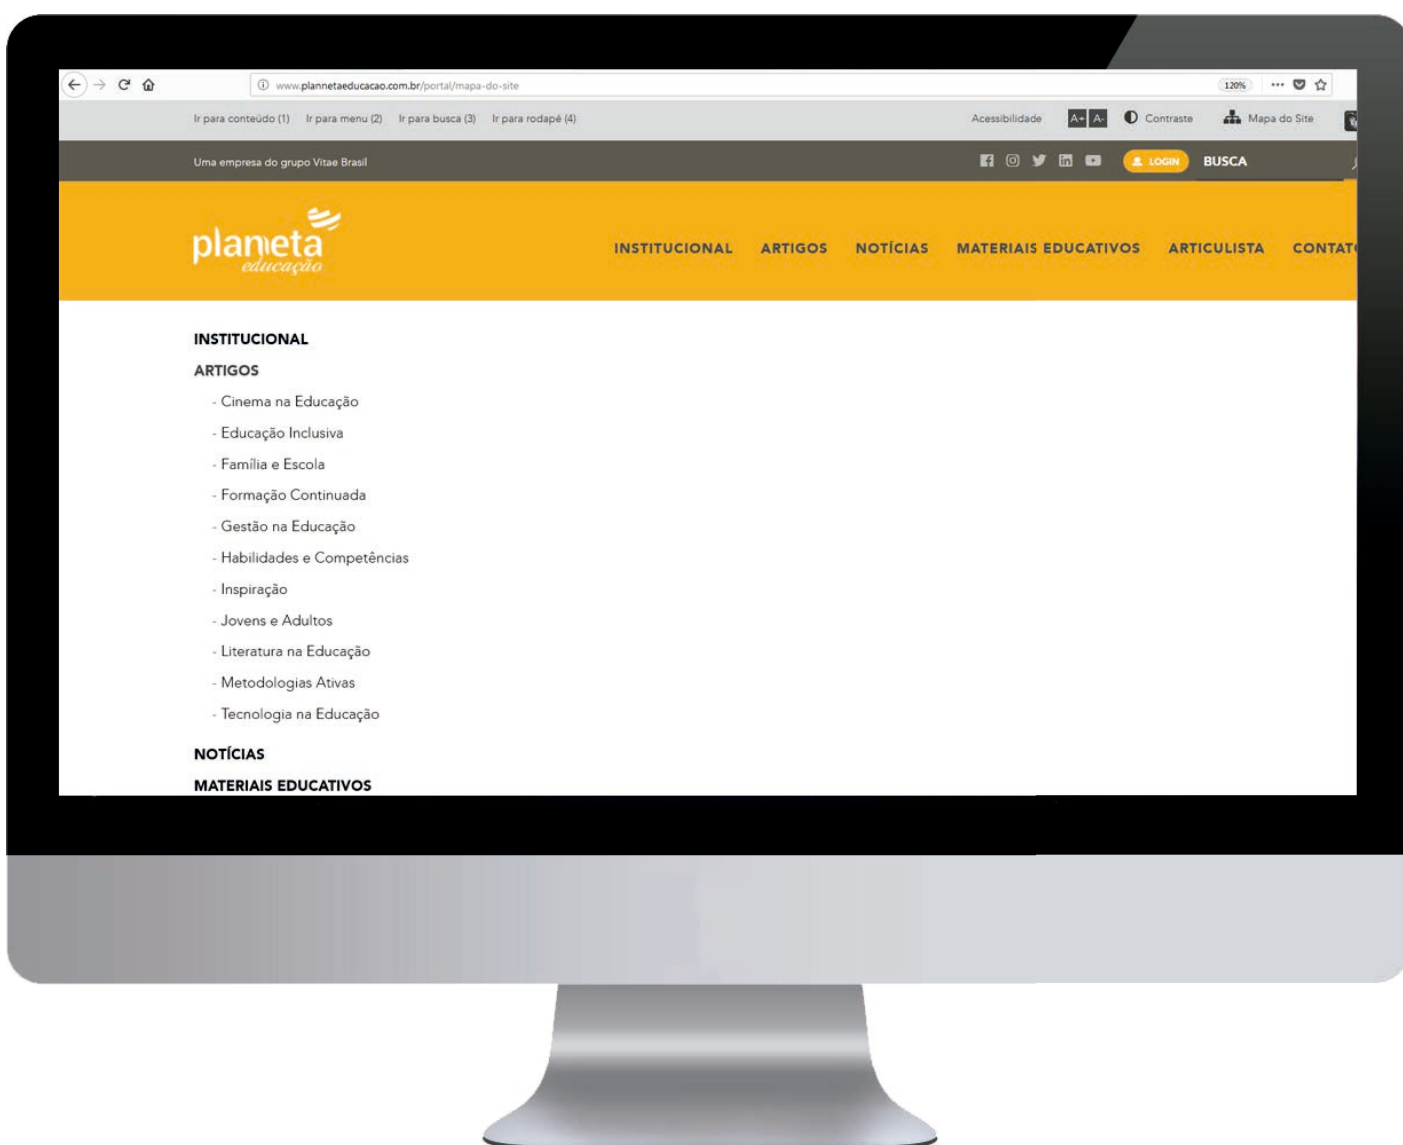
www.plannetaeducacao.com.br/portal/mapa-do-site

120%

Ir para conteúdo (1) Ir para menu (2) Ir para busca (3) Ir para rodapé (4)

Acessibilidade A+ A- Contraste Mapa do Site

Uma empresa do grupo Vitae Brasil

LOGIN BUSCA

planeta educação

INSTITUCIONAL ARTIGOS NOTÍCIAS MATERIAIS EDUCATIVOS ARTICULISTA CONTAT

INSTITUCIONAL

ARTIGOS

- Cinema na Educação
- Educação Inclusiva
- Família e Escola
- Formação Continuada
- Gestão na Educação
- Habilidades e Competências
- Inspiração
- Jovens e Adultos
- Literatura na Educação
- Metodologias Ativas
- Tecnologia na Educação

NOTÍCIAS

MATERIAIS EDUCATIVOS